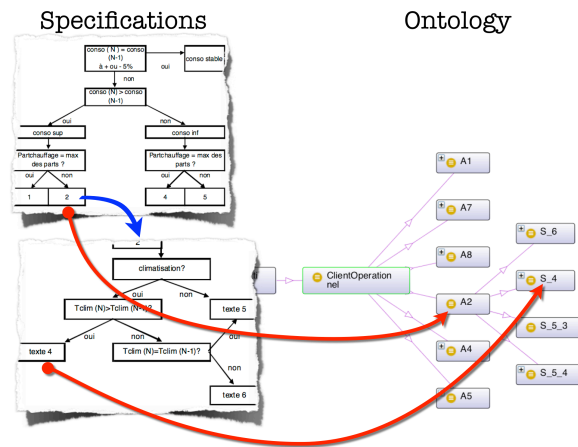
Specifications

Ontology

conso ( N ) = conso (N-1) à + ou - 5%

oui

conso stable

non

conso (N) > conso (N-1)

oui

non

conso sup

conso inf

Partchauffage = max des parts ?

Partchauffage = max des parts ?

oui

non

oui

non

1

2

4

5

2

climatisation?

oui

non

Tclim (N)>Tclim (N-1)?

texte 5

oui

non

texte 4

Tclim (N)=Tclim (N-1)?

oui

non

texte 6

A1

A7

A8

ClientOperationnel

A2

A4

A5

S_6

S_4

S_5_3

S_5_4